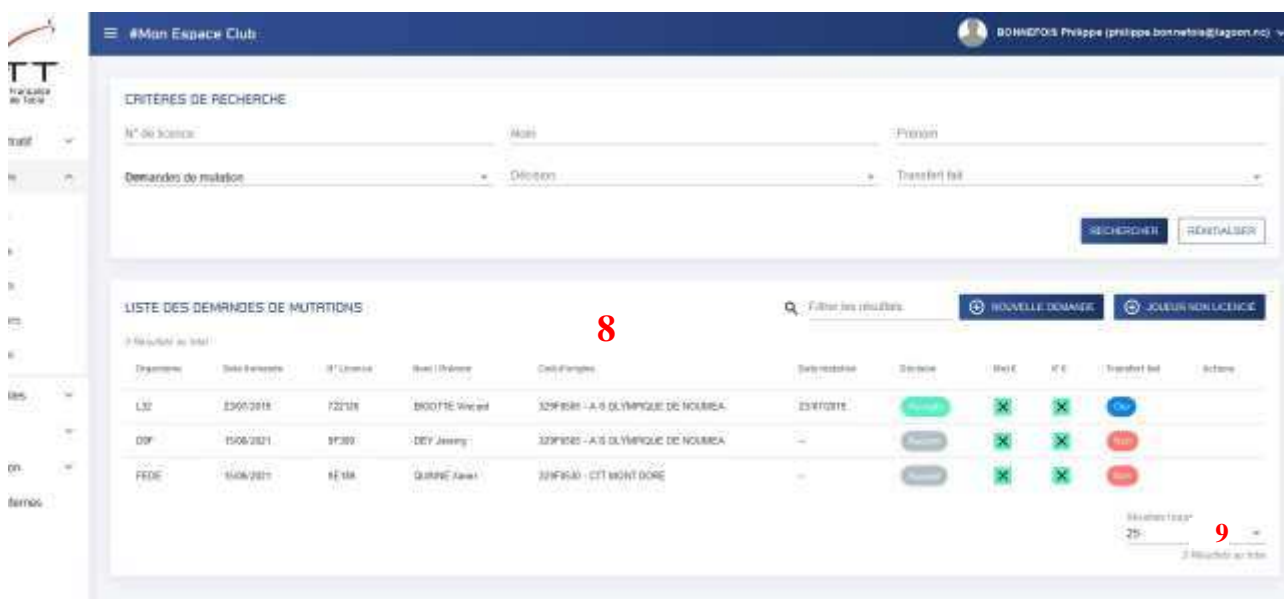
TT

#Mon Espace Club

BONNEFOIS Philippe (philippe.bonnefois@lagoon.nc)

CRITÈRES DE RECHERCHE

N° de licence

Nom

Prénom

Demandes de mutation

Décision

Transfert fait

RECHERCHER

RÉINITIALISER

LISTE DES DEMANDES DE MUTATIONS

8

Filtrer les résultats

NOUVELLE DEMANDE

JOUEUR NON LICENCIÉ

3 Résultats au total

| Organisme | Date demande | N° Licence | Nom / Prénom | Club d'origine | Date mutation | Décision | Mut E | N° E | Transfert fait | Actions |
|---|---|---|---|---|---|---|---|---|---|---|
| L32 | 23/07/2018 | 722128 | BOOTTE Vincent | 329F8581 - A S OLYMPIQUE DE NOUMEA | 23/07/2018 | Accepté | | | Oui | |
| DSF | 15/08/2021 | 97380 | DEY Jeremy | 329F8581 - A S OLYMPIQUE DE NOUMEA | — | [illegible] | | | Non | |
| FEDE | 15/08/2021 | 9E188 | QUINNE Xavier | 329F8530 - CTT MONT DORE | — | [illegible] | | | Non | |

Résultats / page

25

9

3 Résultats au total